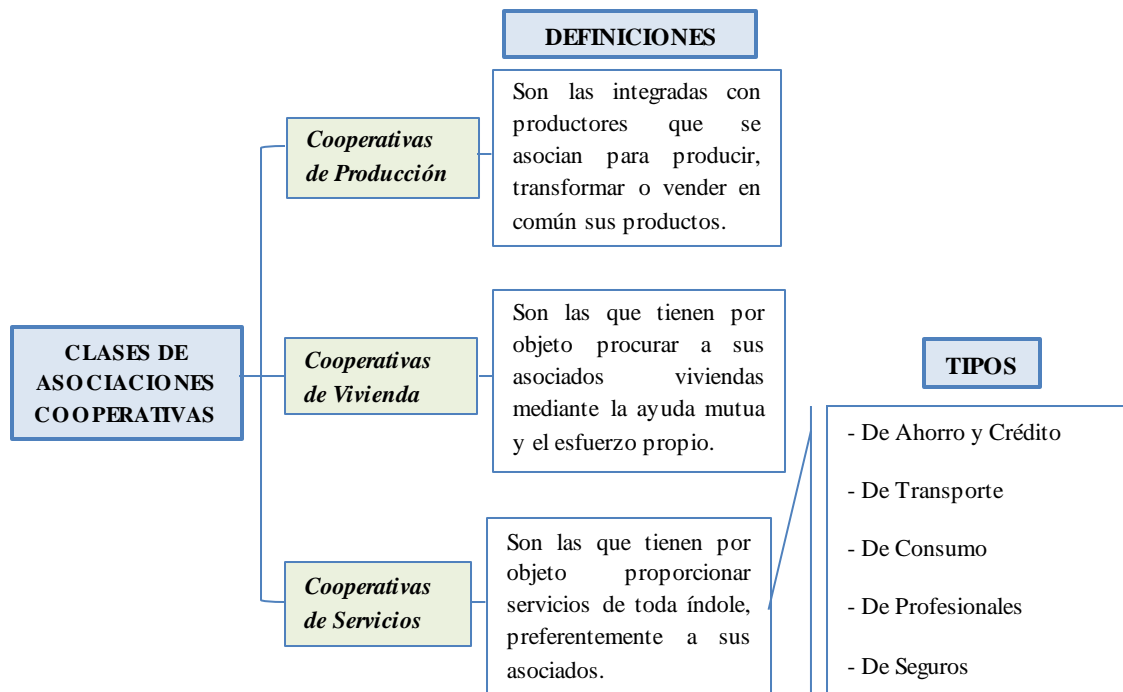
DEFINICIONES

CLASES DE ASOCIACIONES COOPERATIVAS

Cooperativas de Producción

Son las integradas con productores que se asocian para producir, transformar o vender en común sus productos.

Cooperativas de Vivienda

Son las que tienen por objeto procurar a sus asociados viviendas mediante la ayuda mutua y el esfuerzo propio.

Cooperativas de Servicios

Son las que tienen por objeto proporcionar servicios de toda índole, preferentemente a sus asociados.

TIPOS

- De Ahorro y Crédito

- De Transporte

- De Consumo

- De Profesionales

- De Seguros